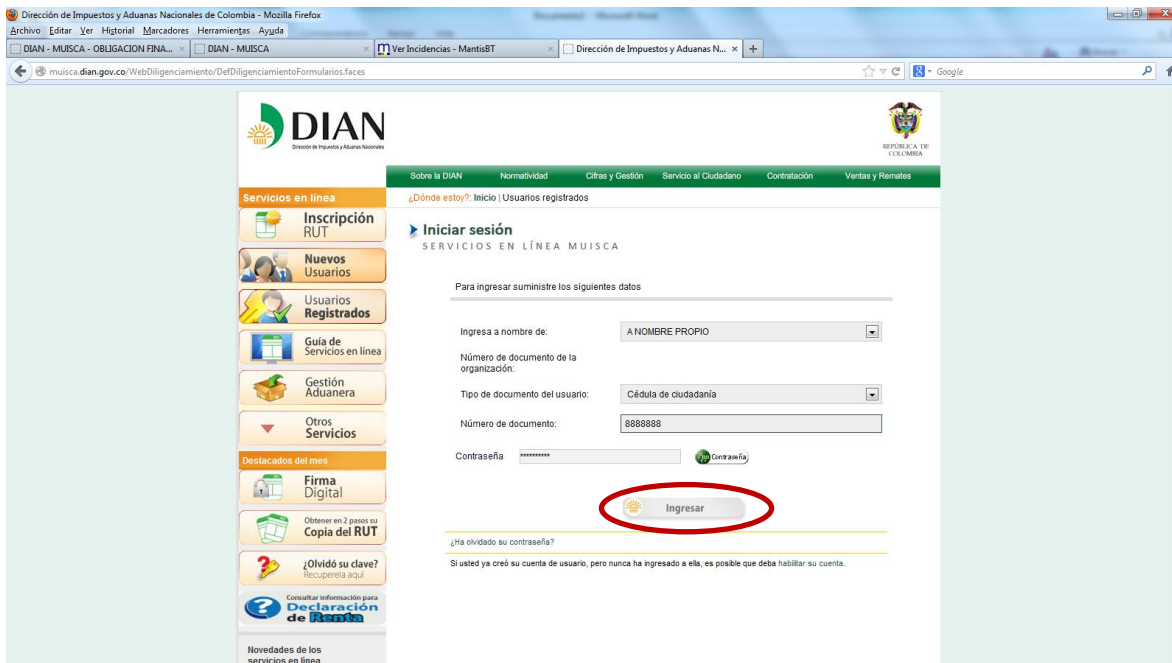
Dirección de Impuestos y Aduanas Nacionales de Colombia - Mozilla Firefox

Archivo Editar Ver Historial Marcadores Herramientas Ayuda

DIAN - MUISCA - OBLIGACION FINA... × DIAN - MUISCA × Ver Incidencias - MantisBT × Dirección de Impuestos y Aduanas N... × +

muisca.dian.gov.co/WebDiligenciamiento/DefDiligenciamientoFormularios.faces

Google

DIAN
Dirección de Impuestos y Aduanas Nacionales

REPÚBLICA DE COLOMBIA

Sobre la DIAN | Normatividad | Cifras y Gestión | Servicio al Ciudadano | Contratación | Ventas y Remates

Servicios en línea

¿Dónde estoy?: Inicio | Usuarios registrados

Inscripción RUT

Nuevos Usuarios

Usuarios Registrados

Guía de Servicios en línea

Gestión Aduanera

Otros Servicios

Destacados del mes

Firma Digital

Obtener en 2 pasos su Copia del RUT

¿Olvidó su clave? Recupérela aquí

Consultar información para Declaración de Renta

Novedades de los servicios en línea

Iniciar sesión
SERVICIOS EN LÍNEA MUISCA

Para ingresar suministre los siguientes datos

Ingresa a nombre de: A NOMBRE PROPIO

Número de documento de la organización:

Tipo de documento del usuario: Cédula de ciudadanía

Número de documento: 8888888

Contraseña ********** Contraseña

Ingresar

¿Ha olvidado su contraseña?

Si usted ya creó su cuenta de usuario, pero nunca ha ingresado a ella, es posible que deba habilitar su cuenta.